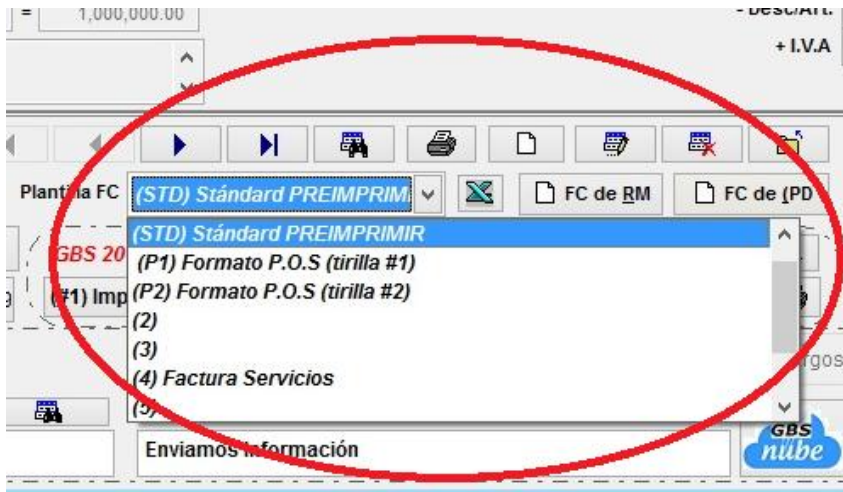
=
1,000,000.00
- Desc/Art.
+ I.V.A
Plantilla FC
(STD) Stándard PREIMPRIMI
FC de RM
FC de (PD
(STD) Stándard PREIMPRIMIR
(P1) Formato P.O.S (tirilla #1)
(P2) Formato P.O.S (tirilla #2)
(2)
(3)
(4) Factura Servicios
(5)
GBS 20
(#1) Imp
rgos
Enviamos información
GBS nube